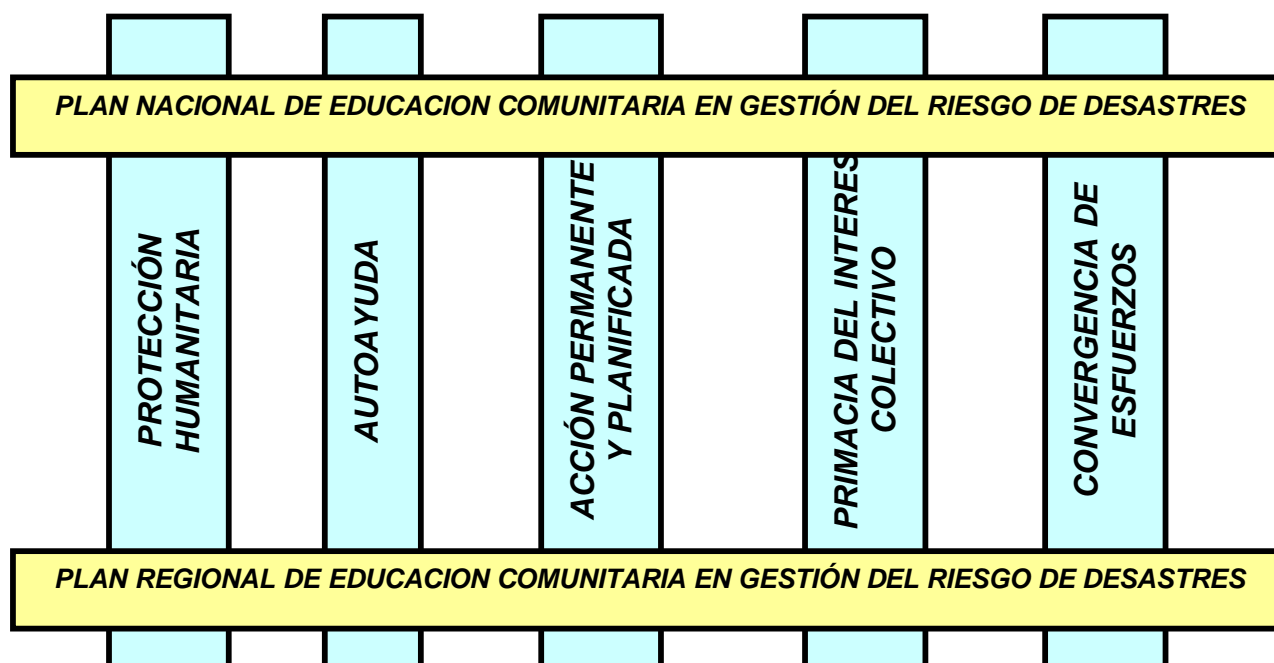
PLAN NACIONAL DE EDUCACION COMUNITARIA EN GESTIÓN DEL RIESGO DE DESASTRES

PROTECCIÓN HUMANITARIA

AUTOAYUDA

ACCIÓN PERMANENTE Y PLANIFICADA

PRIMACIA DEL INTERES COLECTIVO

CONVERGENCIA DE ESFUERZOS

PLAN REGIONAL DE EDUCACION COMUNITARIA EN GESTIÓN DEL RIESGO DE DESASTRES